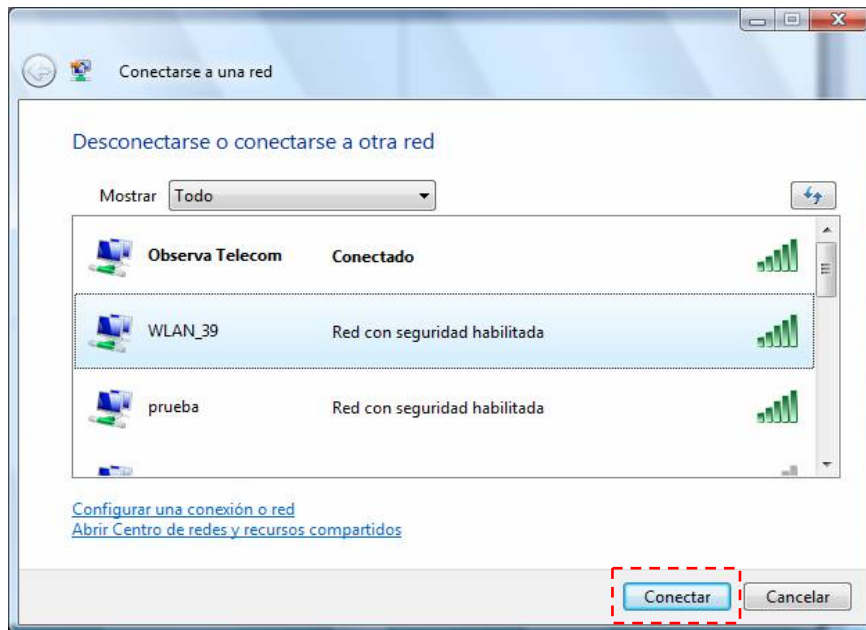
Conectarse a una red

Desconectarse o conectarse a otra red

Mostrar Todo

Observa Telecom Conectado

WLAN_39 Red con seguridad habilitada

prueba Red con seguridad habilitada

Configurar una conexión o red
Abrir Centro de redes y recursos compartidos

Conectar Cancelar